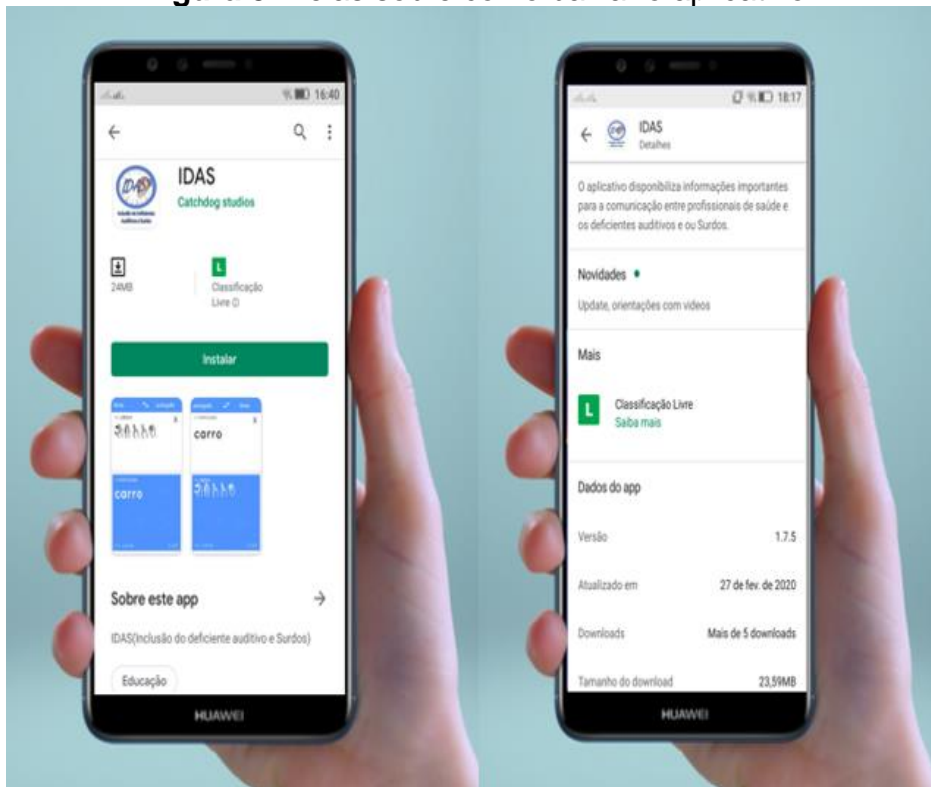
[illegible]

16:40

IDAS
Catchdog studios

24MB

L
Classificação Livre

Instalar

carro

carro

Sobre este app

IDAS(Inclusão do deficiente auditivo e Surdos)

Educação

HUAWEI

18:17

IDAS
Detalhes

O aplicativo disponibiliza informações importantes para a comunicação entre profissionais de saúde e os deficientes auditivos e ou Surdos.

Novidades •

Update, orientações com videos

Mais

L
Classificação Livre
Saiba mais

Dados do app

| Versão | 1.7.5 |
|---|---|
| Atualizado em | 27 de fev. de 2020 |
| Downloads | Mais de 5 downloads |
| Tamanho do download | 23,59MB |

HUAWEI